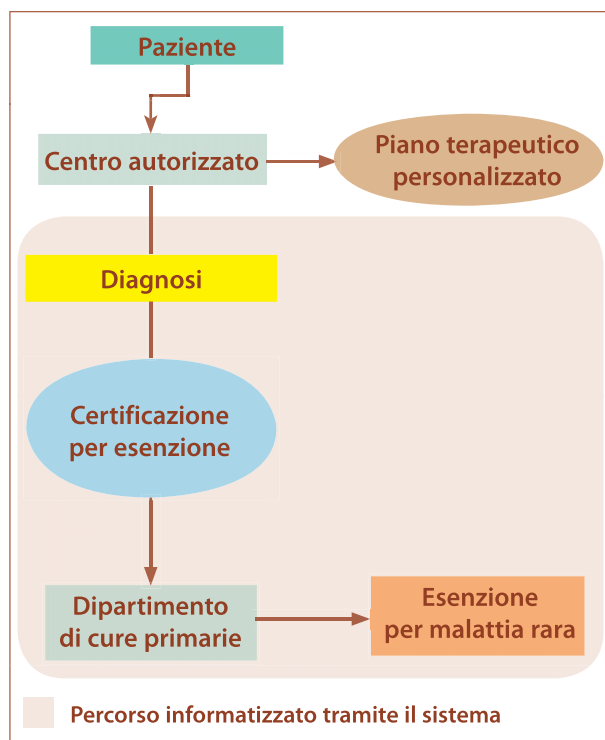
Paziente

Centro autorizzato

Piano terapeutico personalizzato

Diagnosi

Certificazione per esenzione

Dipartimento di cure primarie

Esenzione per malattia rara

Percorso informatizzato tramite il sistema